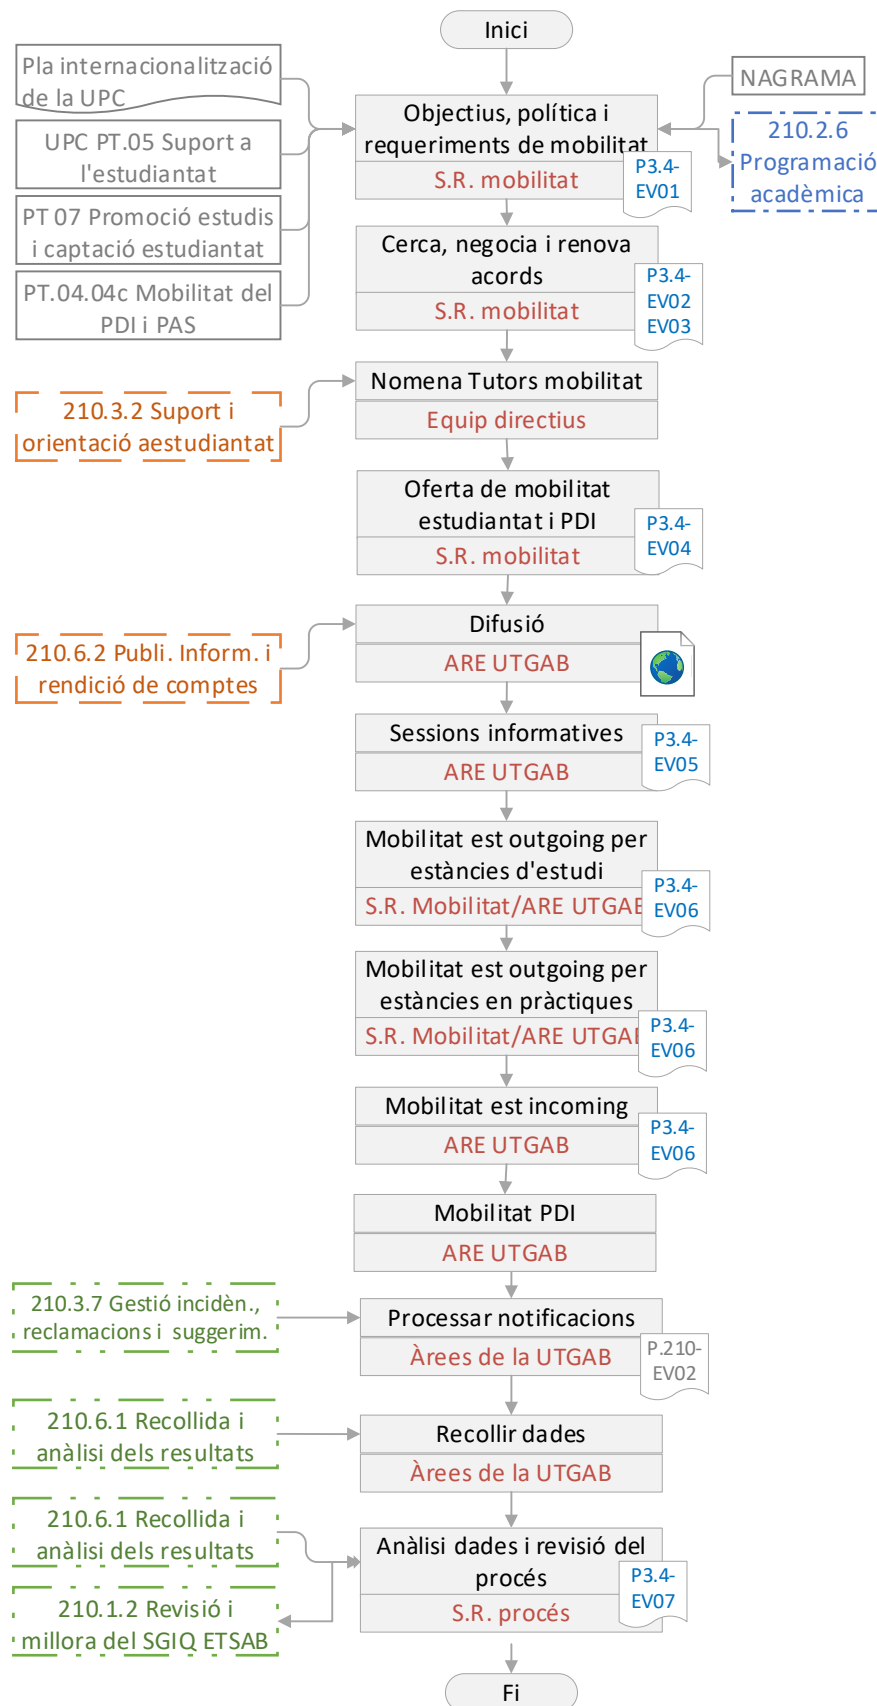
Inici

Pla internacionalització de la UPC

UPC PT.05 Suport a l'estudiantat

PT 07 Promoció estudis i captació estudiantat

PT.04.04c Mobilitat del PDI i PAS

NAGRAMA

210.2.6 Programació acadèmica

Objectius, política i requeriments de mobilitat
S.R. mobilitat
P3.4-EV01

Cerca, negocia i renova acords
S.R. mobilitat
P3.4-EV02 EV03

210.3.2 Suport i orientació aestudiantat

Nomena Tutors mobilitat
Equip directius

Oferta de mobilitat estudiantat i PDI
S.R. mobilitat
P3.4-EV04

210.6.2 Publi. Inform. i rendició de comptes

Difusió
ARE UTGAB

Sessions informatives
ARE UTGAB
P3.4-EV05

Mobilitat est outgoing per estàncies d'estudi
S.R. Mobilitat/ARE UTGAB
P3.4-EV06

Mobilitat est outgoing per estàncies en pràctiques
S.R. Mobilitat/ARE UTGAI
P3.4-EV06

Mobilitat est incoming
ARE UTGAB
P3.4-EV06

Mobilitat PDI
ARE UTGAB

210.3.7 Gestió incidèn., reclamacions i suggerim.

Processar notificacions
Àrees de la UTGAB
P.210-EV02

210.6.1 Recollida i anàlisi dels resultats

Recollir dades
Àrees de la UTGAB

210.6.1 Recollida i anàlisi dels resultats

210.1.2 Revisió i millora del SGIQ ETSAB

Anàlisi dades i revisió del procés
S.R. procés
P3.4-EV07

Fi